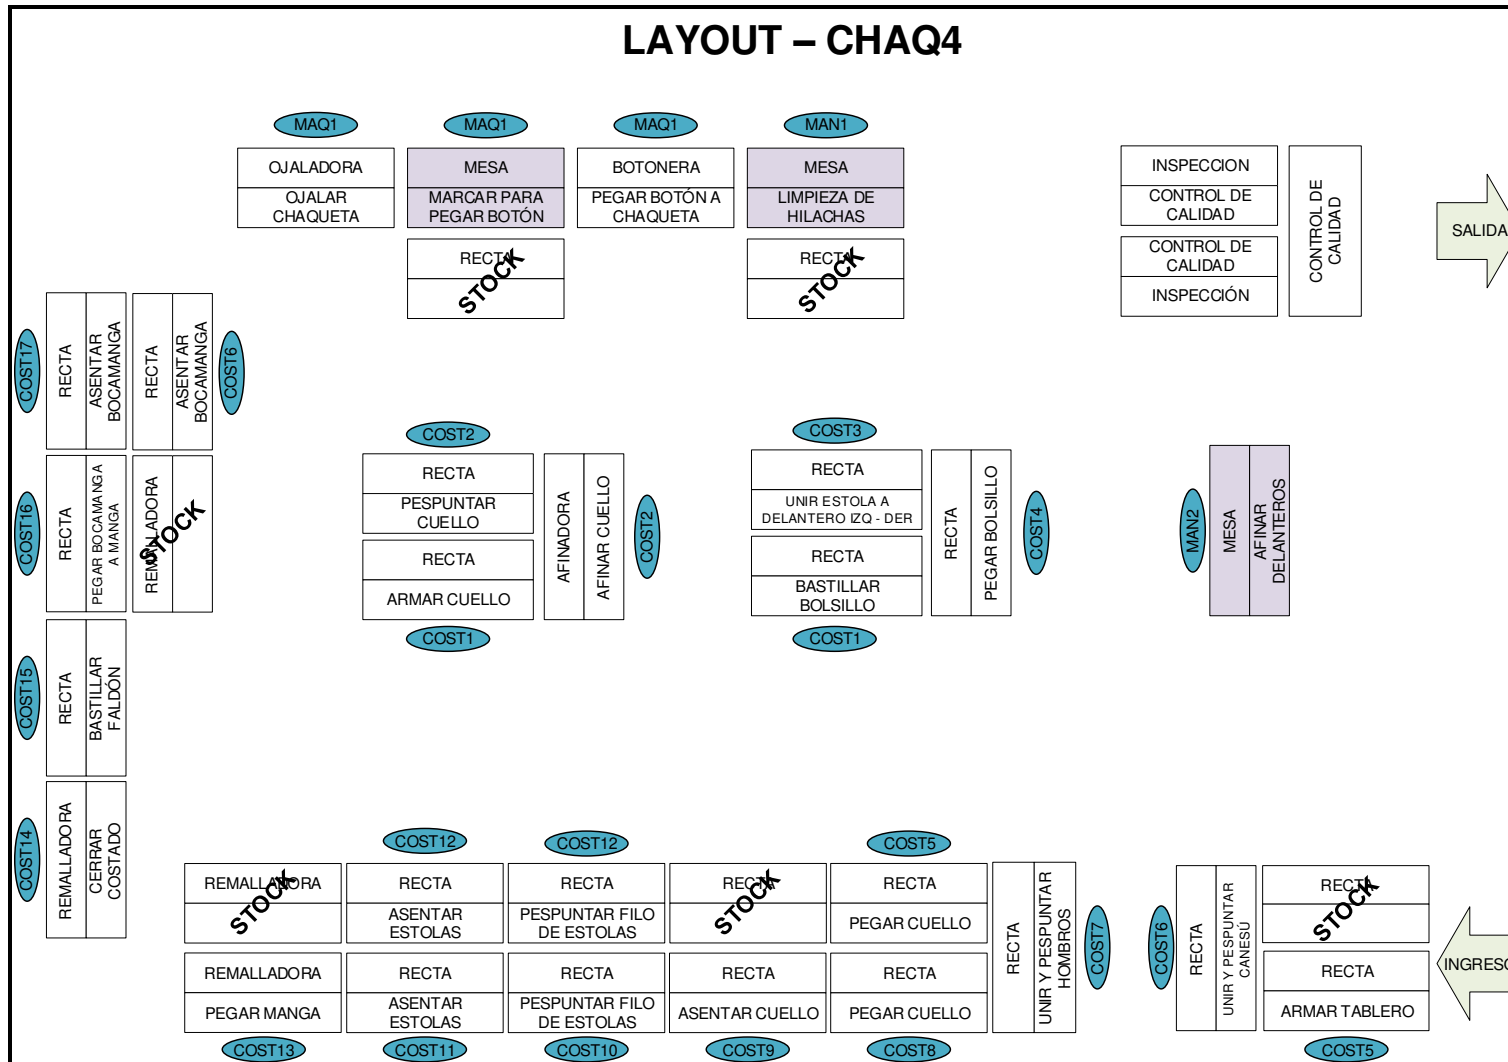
LAYOUT – CHAQ4

MAQ1
OJALADORA
OJALAR CHAQUETA

MAQ1
MESA
MARCAR PARA PEGAR BOTÓN

MAQ1
BOTONERA
PEGAR BOTÓN A CHAQUETA

MAN1
MESA
LIMPIEZA DE HILACHAS

RECTA
STOCK

RECTA
STOCK

INSPECCION
CONTROL DE CALIDAD

CONTROL DE CALIDAD
INSPECCIÓN

CONTROL DE CALIDAD

SALIDA

COST17
RECTA
ASENTAR BOCAMANGA

RECTA
ASENTAR BOCAMANGA
COST6

COST16
RECTA
PEGAR BOCAMANGA A MANGA

REMALLADORA
STOCK

COST15
RECTA
BASTILLAR FALDÓN

COST14
REMALLADORA
CERRAR COSTADO

COST2
RECTA
PESPUNTAR CUELLO
RECTA
ARMAR CUELLO
COST1

AFINADORA
AFINAR CUELLO
COST2

COST3
RECTA
UNIR ESTOLA A DELANTERO IZQ - DER
RECTA
BASTILLAR BOLSILLO
COST1

RECTA
PEGAR BOLSILLO
COST4

MAN2
MESA
AFINAR DELANTEROS

COST12
COST12
COST5

REMALLADORA
STOCK

RECTA
ASENTAR ESTOLAS

RECTA
PESPUNTAR FILO DE ESTOLAS

RECTA
STOCK

RECTA
PEGAR CUELLO

RECTA
UNIR Y PESPUNTAR HOMBROS
COST7

COST6
RECTA
UNIR Y PESPUNTAR CANESÚ

RECTA
STOCK

REMALLADORA
PEGAR MANGA

RECTA
ASENTAR ESTOLAS

RECTA
PESPUNTAR FILO DE ESTOLAS

RECTA
ASENTAR CUELLO

RECTA
PEGAR CUELLO

RECTA
ARMAR TABLERO

INGRESO

COST13
COST11
COST10
COST9
COST8
COST5